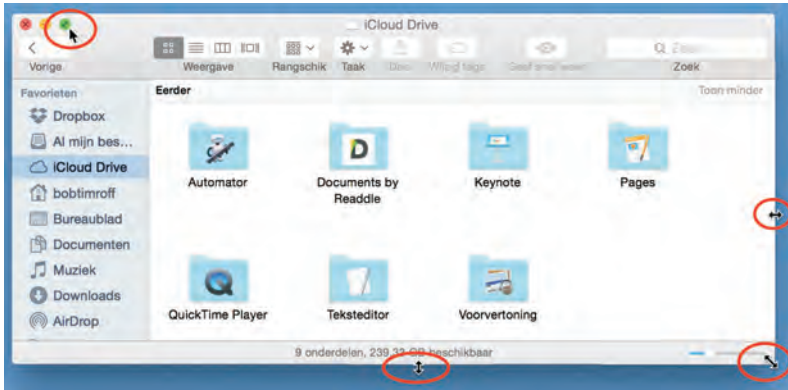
iCloud Drive

Vorige

Weergave

Rangschik

Taak

Deel

Wijzig tags

Geef snel weer

Zoek

Favorieten

Dropbox

Al mijn bes...

iCloud Drive

bobtimroff

Bureaublad

Documenten

Muziek

Downloads

AirDrop

Eerder

Toon minder

Automator

Documents by Readdle

Keynote

Pages

QuickTime Player

Teksteditor

Voorvertoning

9 onderdelen, 239,3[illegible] GB beschikbaar